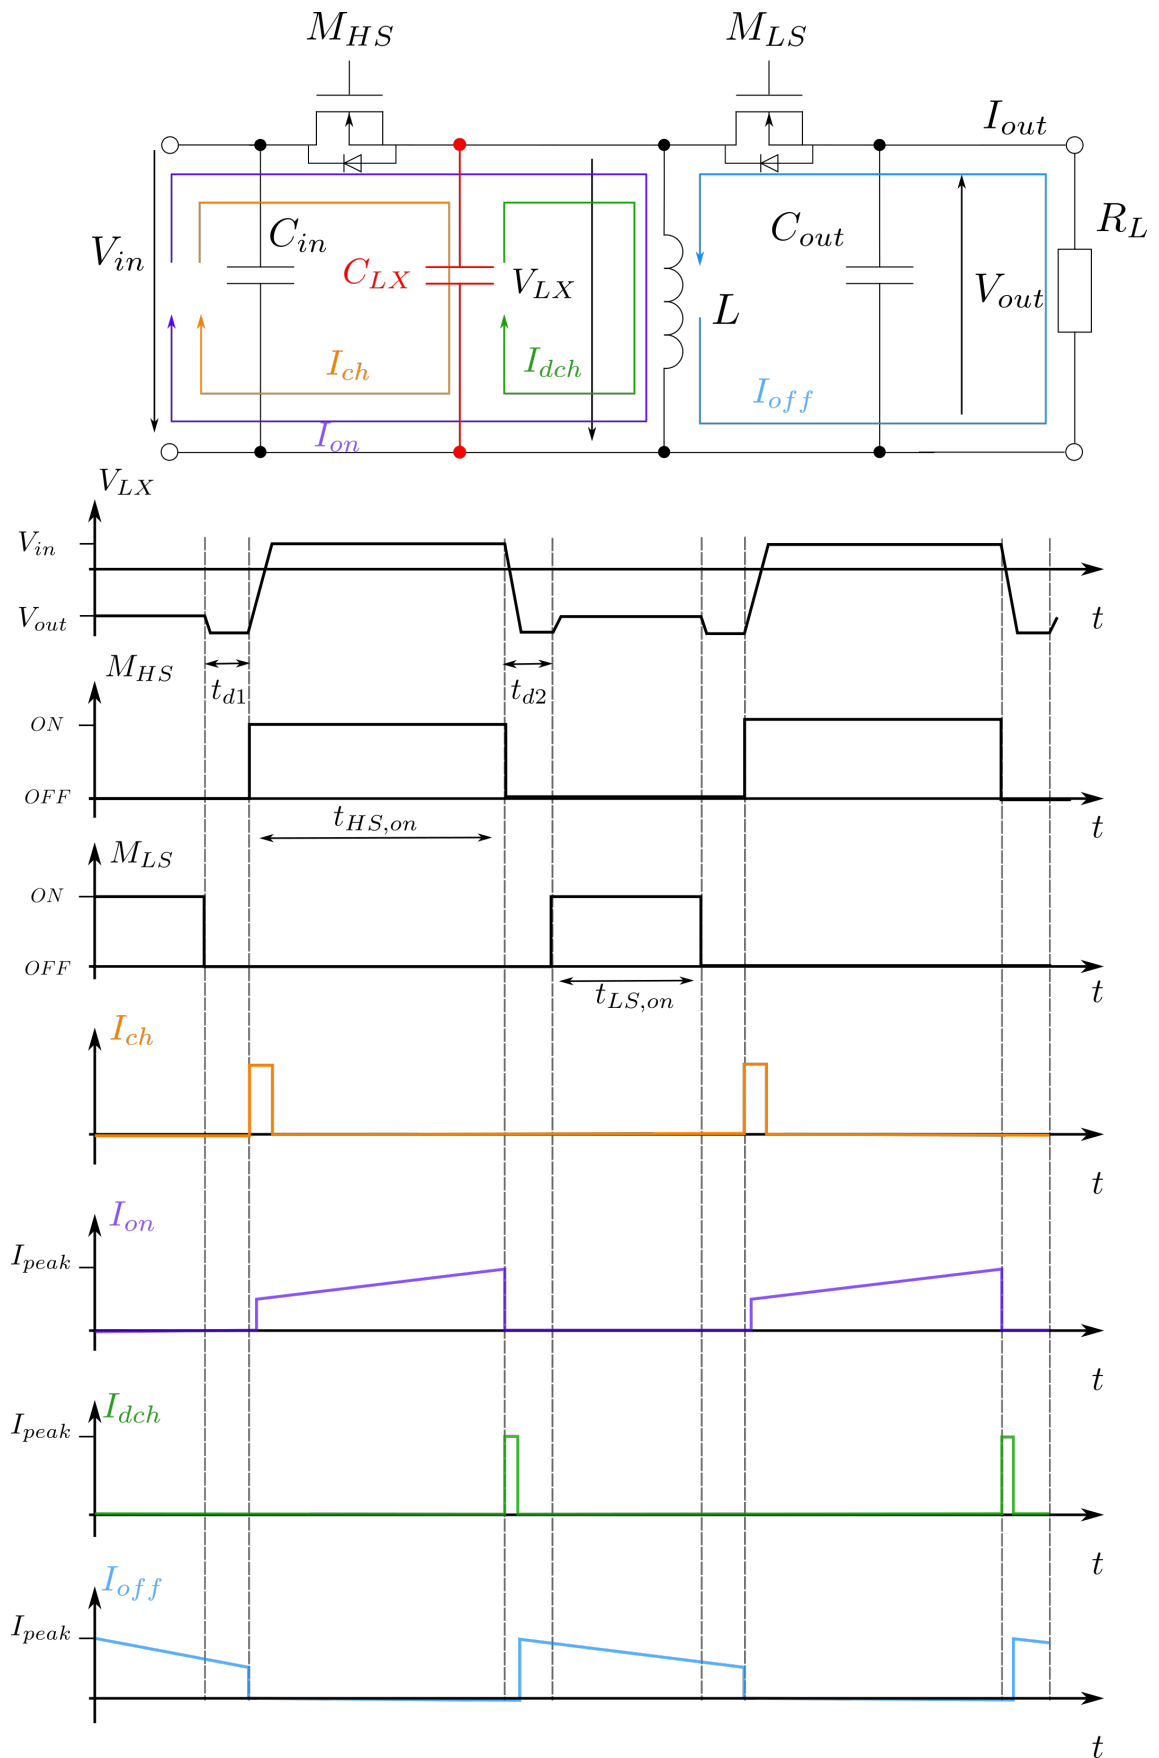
$M_{HS}$ $M_{LS}$ $I_{out}$

$V_{in}$ $C_{in}$ $C_{LX}$ $V_{LX}$ $L$ $C_{out}$ $V_{out}$ $R_L$

$I_{ch}$ $I_{dch}$ $I_{off}$ $I_{on}$

$V_{LX}$
$V_{in}$
$V_{out}$
$t$
$t_{d1}$ $t_{d2}$

$M_{HS}$
$ON$
$OFF$
$t_{HS,on}$
$t$

$M_{LS}$
$ON$
$OFF$
$t_{LS,on}$
$t$

$I_{ch}$
$t$

$I_{on}$
$I_{peak}$
$t$

$I_{dch}$
$I_{peak}$
$t$

$I_{off}$
$I_{peak}$
$t$